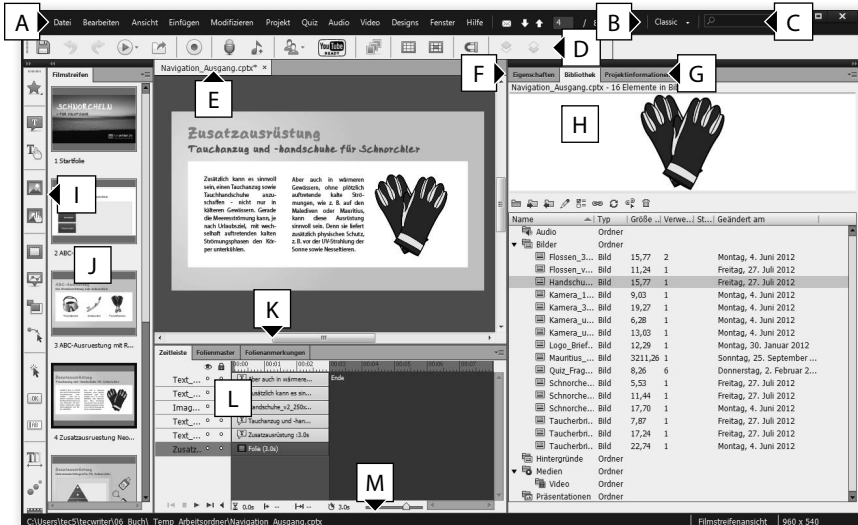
A Datei Bearbeiten Ansicht Einfügen Modifizieren Projekt Quiz Audio Video Designs Fenster Hilfe 4 / 8 B Classic C

D

Filmstreifen

SCHNORCHELN

1 Startfolie

I

2 ABC-

J

3 ABC-Ausrüstung mit R...

4 Zusatzausrüstung Neo...

Navigation_Ausgang.cptx* ×

E

Zusatzausrüstung

Tauchanzug und -handschuhe für Schnorchler

Zusätzlich kann es sinnvoll sein, einen Tauchanzug sowie Tauchhandschuhe anzuschaffen - nicht nur in kälteren Gewässern. Gerade die Meeresströmung kann, je nach Urlaubsziel, mit wechselnd auftretenden kalten Strömungsphasen den Körper unterkühlen.

Aber auch in wärmeren Gewässern, ohne plötzlich auftretende kalte Strömungen, wie z. B. auf den Malediven oder Mauritius, kann diese Ausrüstung sinnvoll sein. Denn sie liefert zusätzlich physischen Schutz, z. B. vor der UV-Strahlung der Sonne sowie Nesseltieren.

K

Zeitleiste Folienmaster Folienanmerkungen

Text_... Aber auch in wärmere...
Text_... Zusätzlich kann es sin...
Imag... Handschuhe_v2_250x...
Text_... Tauchanzug und -han...
Text_... Zusatzausrüstung :3.0s
Zusatz... Folie (3.0s)

L

Ende

M

F Eigenschaften Bibliothek Projektinformationen G

Navigation_Ausgang.cptx - 16 Elemente in Bi

H

| Name | Typ | Größe ... | Verwe... | St... | Geändert am |
|---|---|---|---|---|---|
| Audio | Ordner | | | | |
| Bilder | Ordner | | | | |
| Flossen_3... | Bild | 15,77 | 2 | | Montag, 4. Juni 2012 |
| Flossen_v... | Bild | 11,24 | 1 | | Freitag, 27. Juli 2012 |
| Handschu... | Bild | 15,77 | 1 | | Freitag, 27. Juli 2012 |
| Kamera_1... | Bild | 9,03 | 1 | | Montag, 4. Juni 2012 |
| Kamera_3... | Bild | 19,27 | 1 | | Montag, 4. Juni 2012 |
| Kamera_u... | Bild | 6,28 | 1 | | Montag, 4. Juni 2012 |
| Kamera_u... | Bild | 13,03 | 1 | | Montag, 4. Juni 2012 |
| Logo_Brief... | Bild | 12,29 | 1 | | Montag, 30. Januar 2012 |
| Mauritius_... | Bild | 3211,26 | 1 | | Sonntag, 25. September ... |
| Quiz_Frag... | Bild | 8,26 | 6 | | Donnerstag, 2. Februar 2... |
| Schnorche... | Bild | 5,53 | 1 | | Freitag, 27. Juli 2012 |
| Schnorche... | Bild | 11,44 | 1 | | Freitag, 27. Juli 2012 |
| Schnorche... | Bild | 17,70 | 1 | | Montag, 4. Juni 2012 |
| Taucherbri... | Bild | 7,87 | 1 | | Freitag, 27. Juli 2012 |
| Taucherbri... | Bild | 17,24 | 1 | | Freitag, 27. Juli 2012 |
| Taucherbri... | Bild | 22,74 | 1 | | Montag, 4. Juni 2012 |
| Hintergründe | Ordner | | | | |
| Medien | Ordner | | | | |
| Video | Ordner | | | | |
| Präsentationen | Ordner | | | | |

C:\Users\tec5\tecwriter\06_Buch\_Temp_Arbeitsordner\Navigation_Ausgang.cptx Filmstreifenansicht 960 x 540